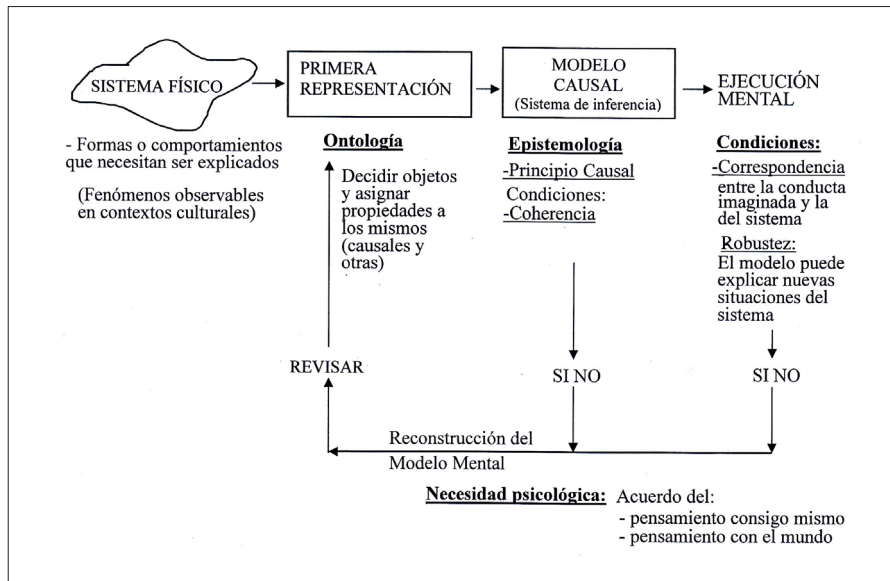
SISTEMA FÍSICO

PRIMERA REPRESENTACIÓN

MODELO CAUSAL
(Sistema de inferencia)

EJECUCIÓN MENTAL

- Formas o comportamientos que necesitan ser explicados

(Fenómenos observables en contextos culturales)

Ontología

Decidir objetos y asignar propiedades a los mismos (causales y otras)

Epistemología

-Principio Causal

Condiciones:
-Coherencia

Condiciones:

-Correspondencia entre la conducta imaginada y la del sistema

Robustez:
El modelo puede explicar nuevas situaciones del sistema

REVISAR

SI NO

SI NO

Reconstrucción del Modelo Mental

Necesidad psicológica: Acuerdo del:
- pensamiento consigo mismo
- pensamiento con el mundo